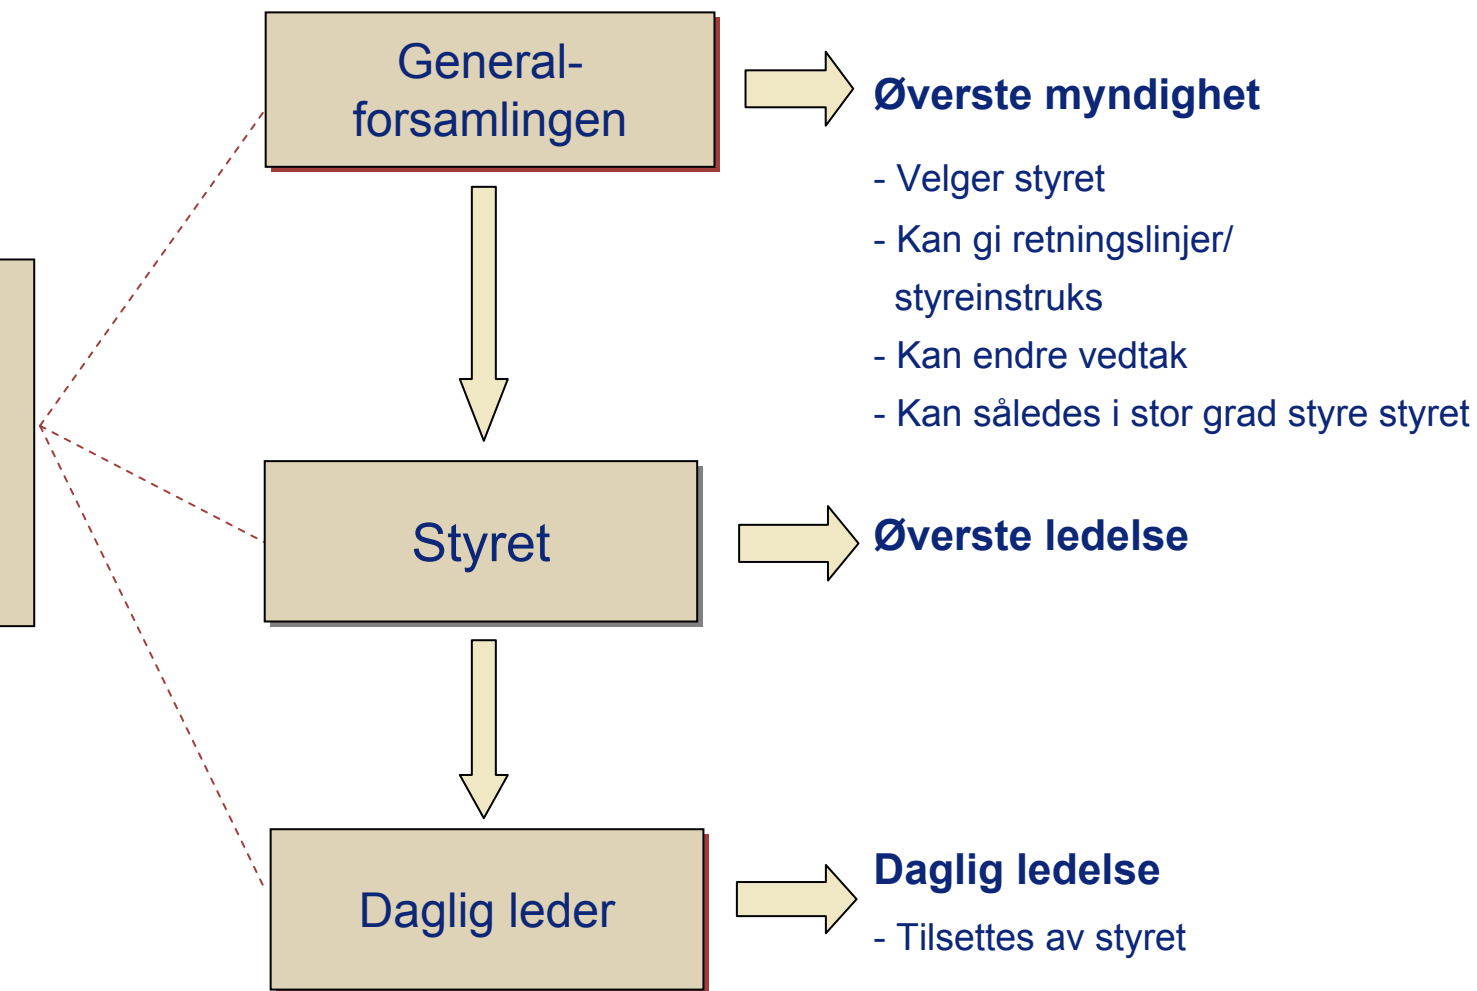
General-forsamlingen

Øverste myndighet

- Velger styret
- Kan gi retningslinjer/ styreinstruks
- Kan endre vedtak
- Kan således i stor grad styre styret

Styret

Øverste ledelse

Daglig leder

Daglig ledelse

- Tilsettes av styret